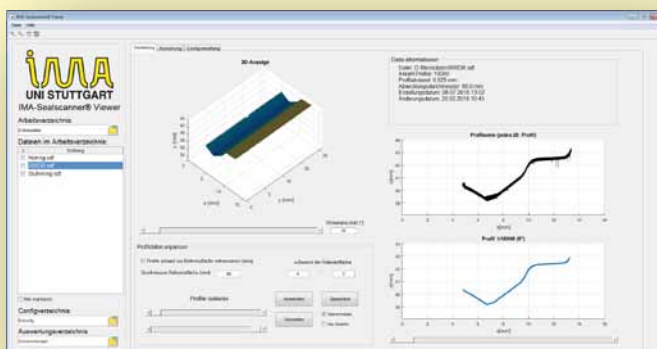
IMA Sealscanner® Viewer

IMA
UNI STUTTGART
IMA-Sealscanner® Viewer

Arbeitsverzeichnis

Dateien im Arbeitsverzeichnis:

Auswertung

Hohring.sdf

Stufenring.sdf

Configverzeichnis

Auswertungsverzeichnis

3D-Ansicht

Data information:

Profilwerte (jedes 20. Profil)

Profil 1/0000 (F)

Profildaten anpassen

Profile glätten

Anwenden

Speichern

Verwerfen